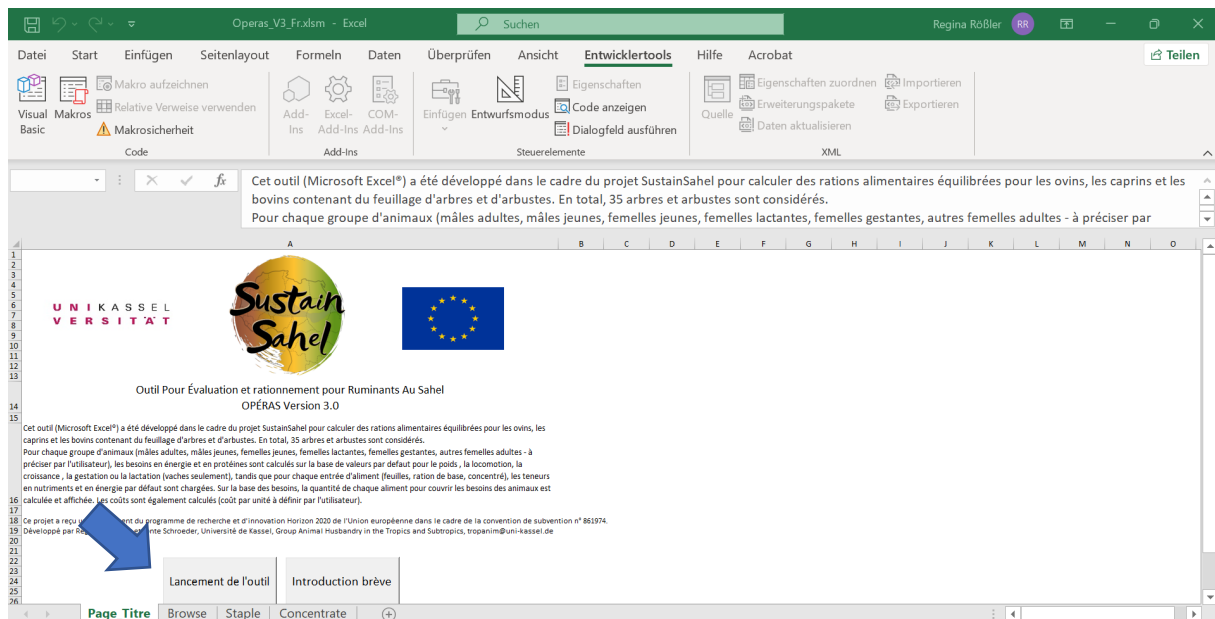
Operas_V3_Fr.xlsm - Excel
Suchen
Regina Rößler RR

Datei Start Einfügen Seitenlayout Formeln Daten Überprüfen Ansicht Entwicklertools Hilfe Acrobat
Teilen

Visual Basic Makros Makro aufzeichnen Relative Verweise verwenden Makrosicherheit
Code
Add-Ins Excel-Add-Ins COM-Add-Ins
Add-Ins
Einfügen Entwurfsmodus Eigenschaften Code anzeigen Dialogfeld ausführen
Steuerelemente
Quelle Eigenschaften zuordnen Erweiterungspakete Daten aktualisieren Importieren Exportieren
XML

$f_x$ Cet outil (Microsoft Excel®) a été développé dans le cadre du projet SustainSahel pour calculer des rations alimentaires équilibrées pour les ovins, les caprins et les bovins contenant du feuillage d'arbres et d'arbustes. En total, 35 arbres et arbustes sont considérés.
Pour chaque groupe d'animaux (mâles adultes, mâles jeunes, femelles jeunes, femelles lactantes, femelles gestantes, autres femelles adultes - à préciser par

A B C D E F G H I J K L M N O

UNIKASSEL VERSITÄT
Sustain Sahel

Outil Pour Évaluation et rationnement pour Ruminants Au Sahel
OPÉRAS Version 3.0

Cet outil (Microsoft Excel®) a été développé dans le cadre du projet SustainSahel pour calculer des rations alimentaires équilibrées pour les ovins, les caprins et les bovins contenant du feuillage d'arbres et d'arbustes. En total, 35 arbres et arbustes sont considérés.
Pour chaque groupe d'animaux (mâles adultes, mâles jeunes, femelles jeunes, femelles lactantes, femelles gestantes, autres femelles adultes - à préciser par l'utilisateur), les besoins en énergie et en protéines sont calculés sur la base de valeurs par defaut pour le poids , la locomotion, la croissance , la gestation ou la lactation (vaches seulement), tandis que pour chaque entrée d'aliment (feuilles, ration de base, concentré), les teneurs en nutriments et en énergie par défaut sont chargées. Sur la base des besoins, la quantité de chaque aliment pour couvrir les besoins des animaux est calculée et affichée. Les coûts sont également calculés (coût par unité à définir par l'utilisateur).

Ce projet a reçu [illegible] programme de recherche et d'innovation Horizon 2020 de l'Union européenne dans le cadre de la convention de subvention n° 861974.
Développé par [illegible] Schroeder, Université de Kassel, Group Animal Husbandry in the Tropics and Subtropics, tropanim@uni-kassel.de

Lancement de l'outil
Introduction brève

Page Titre Browse Staple Concentrate